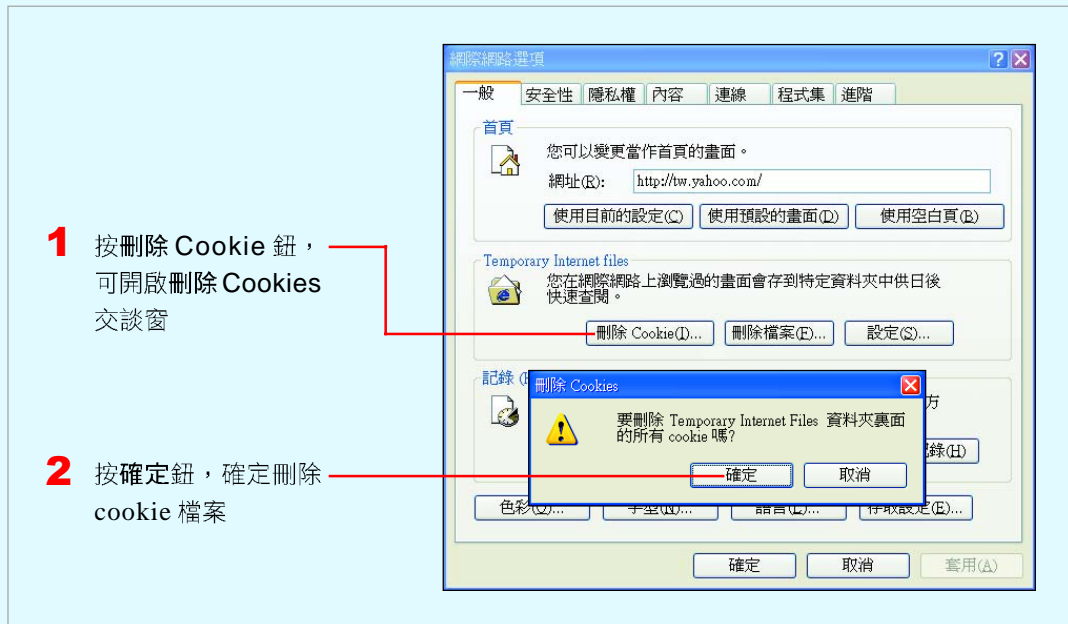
1 按刪除 Cookie 鈕，可開啟刪除 Cookies 交談窗

2 按確定鈕，確定刪除 cookie 檔案

網際網路選項

一般 | 安全性 | 隱私權 | 內容 | 連線 | 程式集 | 進階

首頁

您可以變更當作首頁的畫面。

網址(R): http://tw.yahoo.com/

使用目前的設定(C) | 使用預設的畫面(D) | 使用空白頁(B)

Temporary Internet files

您在網際網路上瀏覽過的畫面會存到特定資料夾中供日後快速查閱。

刪除 Cookie(I)... | 刪除檔案(F)... | 設定(S)...

記錄 (H

方

錄(H)

刪除 Cookies

要刪除 Temporary Internet Files 資料夾裏面的所有 cookie 嗎?

確定 | 取消

色彩(O)... | 字型(N)... | 語言(L)... | 存取設定(E)...

確定 | 取消 | 套用(A)